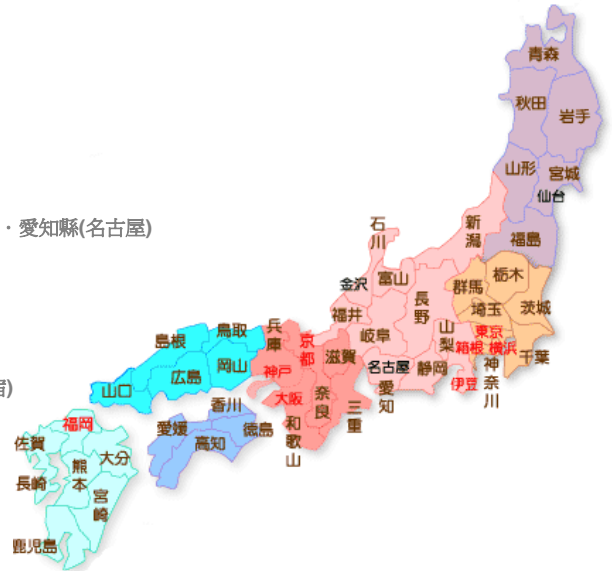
・愛知縣(名古屋)

甜)

青森
秋田
岩手
山形
宮城
仙台
石川
新潟
福島
金沢
富山
栃木
群馬
福井
長野
埼玉
茨城
兵庫
京都
鳥取
島根
岐阜
山梨
東京
箱根
横浜
千葉
滋賀
名古屋
神戸
静岡
岡山
広島
山口
大阪
奈良
愛知
伊豆
神奈川
香川
福岡
愛媛
高知
徳島
和歌山
三重
佐賀
熊本
大分
長崎
宮崎
鹿児島